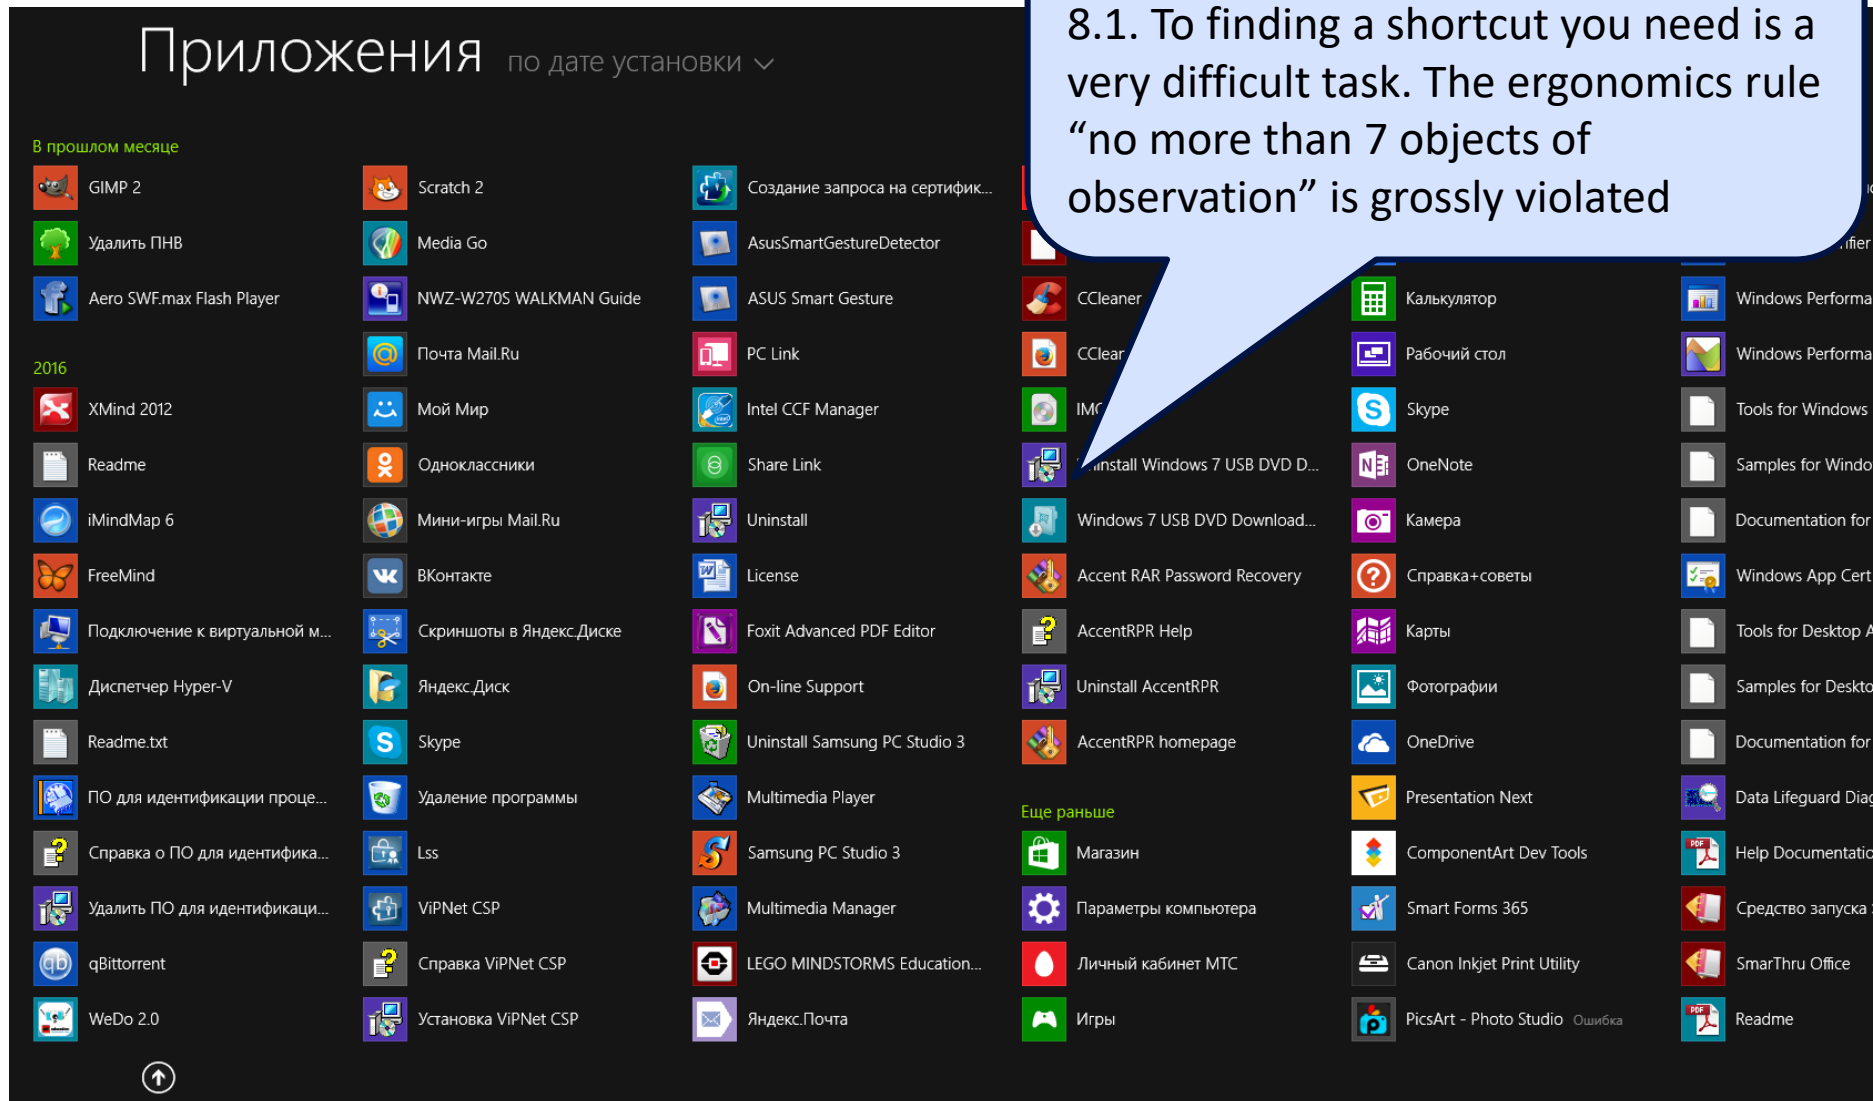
Приложения по дате установки

8.1. To finding a shortcut you need is a very difficult task. The ergonomics rule “no more than 7 objects of observation” is grossly violated

В прошлом месяце
GIMP 2
Удалить ПНВ
Aero SWF.max Flash Player

2016
XMind 2012
Readme
iMindMap 6
FreeMind
Подключение к виртуальной м...
Диспетчер Hyper-V
Readme.txt
ПО для идентификации проце...
Справка о ПО для идентифика...
Удалить ПО для идентификаци...
qBittorrent
WeDo 2.0

Scratch 2
Media Go
NWZ-W270S WALKMAN Guide
Почта Mail.Ru
Мой Мир
Одноклассники
Мини-игры Mail.Ru
ВКонтакте
Скриншоты в Яндекс.Диске
Яндекс.Диск
Skype
Удаление программы
Lss
ViPNet CSP
Справка ViPNet CSP
Установка ViPNet CSP

Создание запроса на сертифик...
AsusSmartGestureDetector
ASUS Smart Gesture
PC Link
Intel CCF Manager
Share Link
Uninstall
License
Foxit Advanced PDF Editor
On-line Support
Uninstall Samsung PC Studio 3
Multimedia Player
Samsung PC Studio 3
Multimedia Manager
LEGO MINDSTORMS Education...
Яндекс.Почта

CCleaner
CClear
IMC
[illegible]nstall Windows 7 USB DVD D...
Windows 7 USB DVD Download...
Accent RAR Password Recovery
AccentRPR Help
Uninstall AccentRPR
AccentRPR homepage
Еще раньше
Магазин
Параметры компьютера
Личный кабинет МТС
Игры

Калькулятор
Рабочий стол
Skype
OneNote
Камера
Справка+советы
Карты
Фотографии
OneDrive
Presentation Next
ComponentArt Dev Tools
Smart Forms 365
Canon Inkjet Print Utility
PicsArt - Photo Studio Ошибка

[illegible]ifier
Windows Performa
Windows Performa
Tools for Windows
Samples for Windo
Documentation for
Windows App Cert
Tools for Desktop A
Samples for Deskto
Documentation for
Data Lifeguard Diag
Help Documentatio
Средство запуска
SmarThru Office
Readme